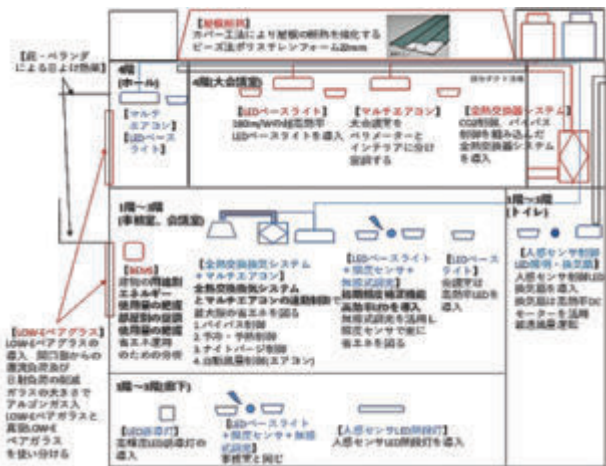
【屋根断熱】
カバー工法により屋根の断熱を強化する
ビーズ法ポリスチレンフォーム20mm

【庇・ベランダによる日よけ効果】

4階(ホール)

【マルチエアコン】
【LEDベースライト】

4階(大会議室)

【LEDベースライト】
180lm/Wの高効率LEDベースライトを導入

【マルチエアコン】
大会議室をペリメーターとインテリアに分け空調する

【全熱交換器システム】
CO2制御、バイパス制御を組み込んだ全熱交換器システムを導入

1階~3階(事務室、会議室)

【BEMS】
空調の見える化
エネルギー使用量の把握
部屋別の使用量の把握
省エネ運用のための分析

【全熱交換器システム+マルチエアコン】
全熱交換器システムとマルチエアコンの連動制御で最大限の省エネを図る
1.バイパス制御
2.予冷・予熱制御
3.ナイトパージ制御
4.自動風量制御(エアコン)

【LEDベースライト+調光センサ+無線式調光】
無線式調光制御の高効率LEDを導入
無線式調光を活用し照度センサで更に省エネを図る

【LEDベースライト】
会議室は高効率LEDを導入

1階~3階(トイレ)

【人感センサ制御LED照明・換気扇】
人感センサ制御LED照明を導入
換気扇は高効率DCモーターを活用
調光運転

【LOW-Eペアガラス】
LOW-Eペアガラスの導入、開口部からの遮熱効果が日射負荷の削減
ガラスの大きさでアルゴンガス入LOW-Eペアガラスと真空LOW-Eペアガラスを使い分ける

1階~3階(廊下)

【LED誘導灯】
高輝度LED誘導灯の導入

【LEDベースライト+調光センサ+無線式調光】
事務室と同じ

【人感センサLED照明灯】
人感センサLED照明灯を導入